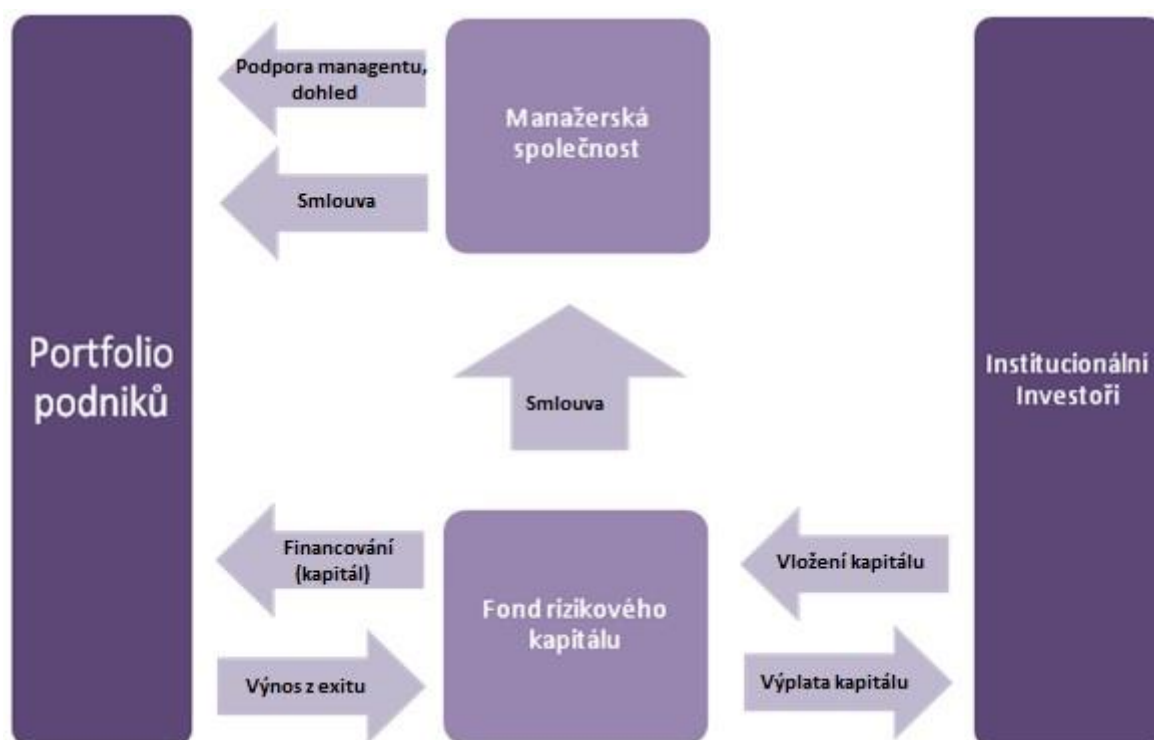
Portfolio podniků

Podpora managentu, dohled

Smlouva

Manažerská společnost

Smlouva

Financování (kapitál)

Výnos z exitu

Fond rizikového kapitálu

Vložení kapitálu

Výplata kapitálu

Institucionálni Investoři